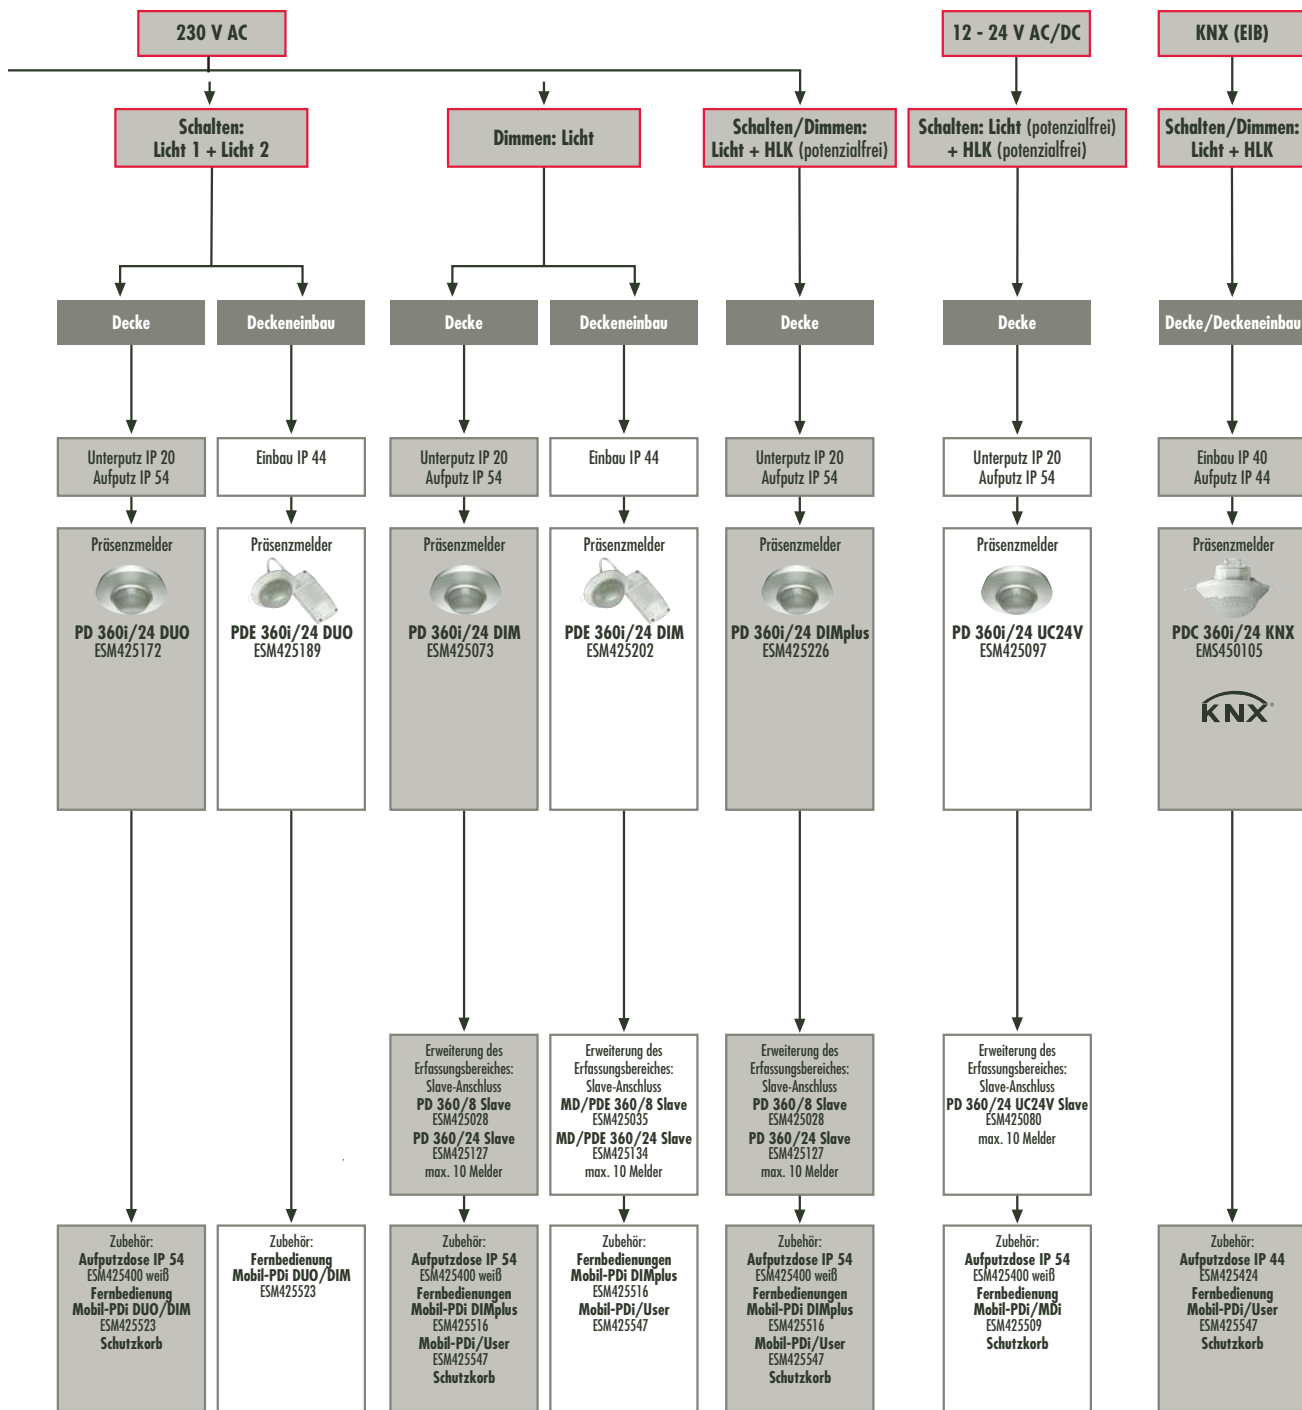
230 V AC

12 - 24 V AC/DC

KNX (EIB)

Schalten: Licht 1 + Licht 2

Dimmen: Licht

Schalten/Dimmen: Licht + HLK (potenzialfrei)

Schalten: Licht (potenzialfrei) + HLK (potenzialfrei)

Schalten/Dimmen: Licht + HLK

Decke

Deckeneinbau

Decke

Deckeneinbau

Decke

Decke

Decke/Deckeneinbau

Unterputz IP 20
Aufputz IP 54

Einbau IP 44

Unterputz IP 20
Aufputz IP 54

Einbau IP 44

Unterputz IP 20
Aufputz IP 54

Unterputz IP 20
Aufputz IP 54

Einbau IP 40
Aufputz IP 44

Präsenzmelder
PD 360i/24 DUO
ESM425172

Präsenzmelder
PDE 360i/24 DUO
ESM425189

Präsenzmelder
PD 360i/24 DIM
ESM425073

Präsenzmelder
PDE 360i/24 DIM
ESM425202

Präsenzmelder
PD 360i/24 DIMplus
ESM425226

Präsenzmelder
PD 360i/24 UC24V
ESM425097

Präsenzmelder
PDC 360i/24 KNX
EMS450105
KNX

Erweiterung des Erfassungsbereiches: Slave-Anschluss
PD 360/8 Slave
ESM425028
PD 360/24 Slave
ESM425127
max. 10 Melder

Erweiterung des Erfassungsbereiches: Slave-Anschluss
MD/PDE 360/8 Slave
ESM425035
MD/PDE 360/24 Slave
ESM425134
max. 10 Melder

Erweiterung des Erfassungsbereiches: Slave-Anschluss
PD 360/8 Slave
ESM425028
PD 360/24 Slave
ESM425127
max. 10 Melder

Erweiterung des Erfassungsbereiches: Slave-Anschluss
PD 360/24 UC24V Slave
ESM425080
max. 10 Melder

Zubehör:
Aufputzdose IP 54
ESM425400 weiß
Fernbedienung
Mobil-PDi DUO/DIM
ESM425523
Schutzkorb

Zubehör:
Fernbedienung
Mobil-PDi DUO/DIM
ESM425523

Zubehör:
Aufputzdose IP 54
ESM425400 weiß
Fernbedienungen
Mobil-PDi DIMplus
ESM425516
Mobil-PDi/User
ESM425547
Schutzkorb

Zubehör:
Fernbedienungen
Mobil-PDi DIMplus
ESM425516
Mobil-PDi/User
ESM425547

Zubehör:
Aufputzdose IP 54
ESM425400 weiß
Fernbedienungen
Mobil-PDi DIMplus
ESM425516
Mobil-PDi/User
ESM425547
Schutzkorb

Zubehör:
Aufputzdose IP 54
ESM425400 weiß
Fernbedienung
Mobil-PDi/MDi
ESM425509
Schutzkorb

Zubehör:
Aufputzdose IP 44
ESM425424
Fernbedienung
Mobil-PDi/User
ESM425547
Schutzkorb